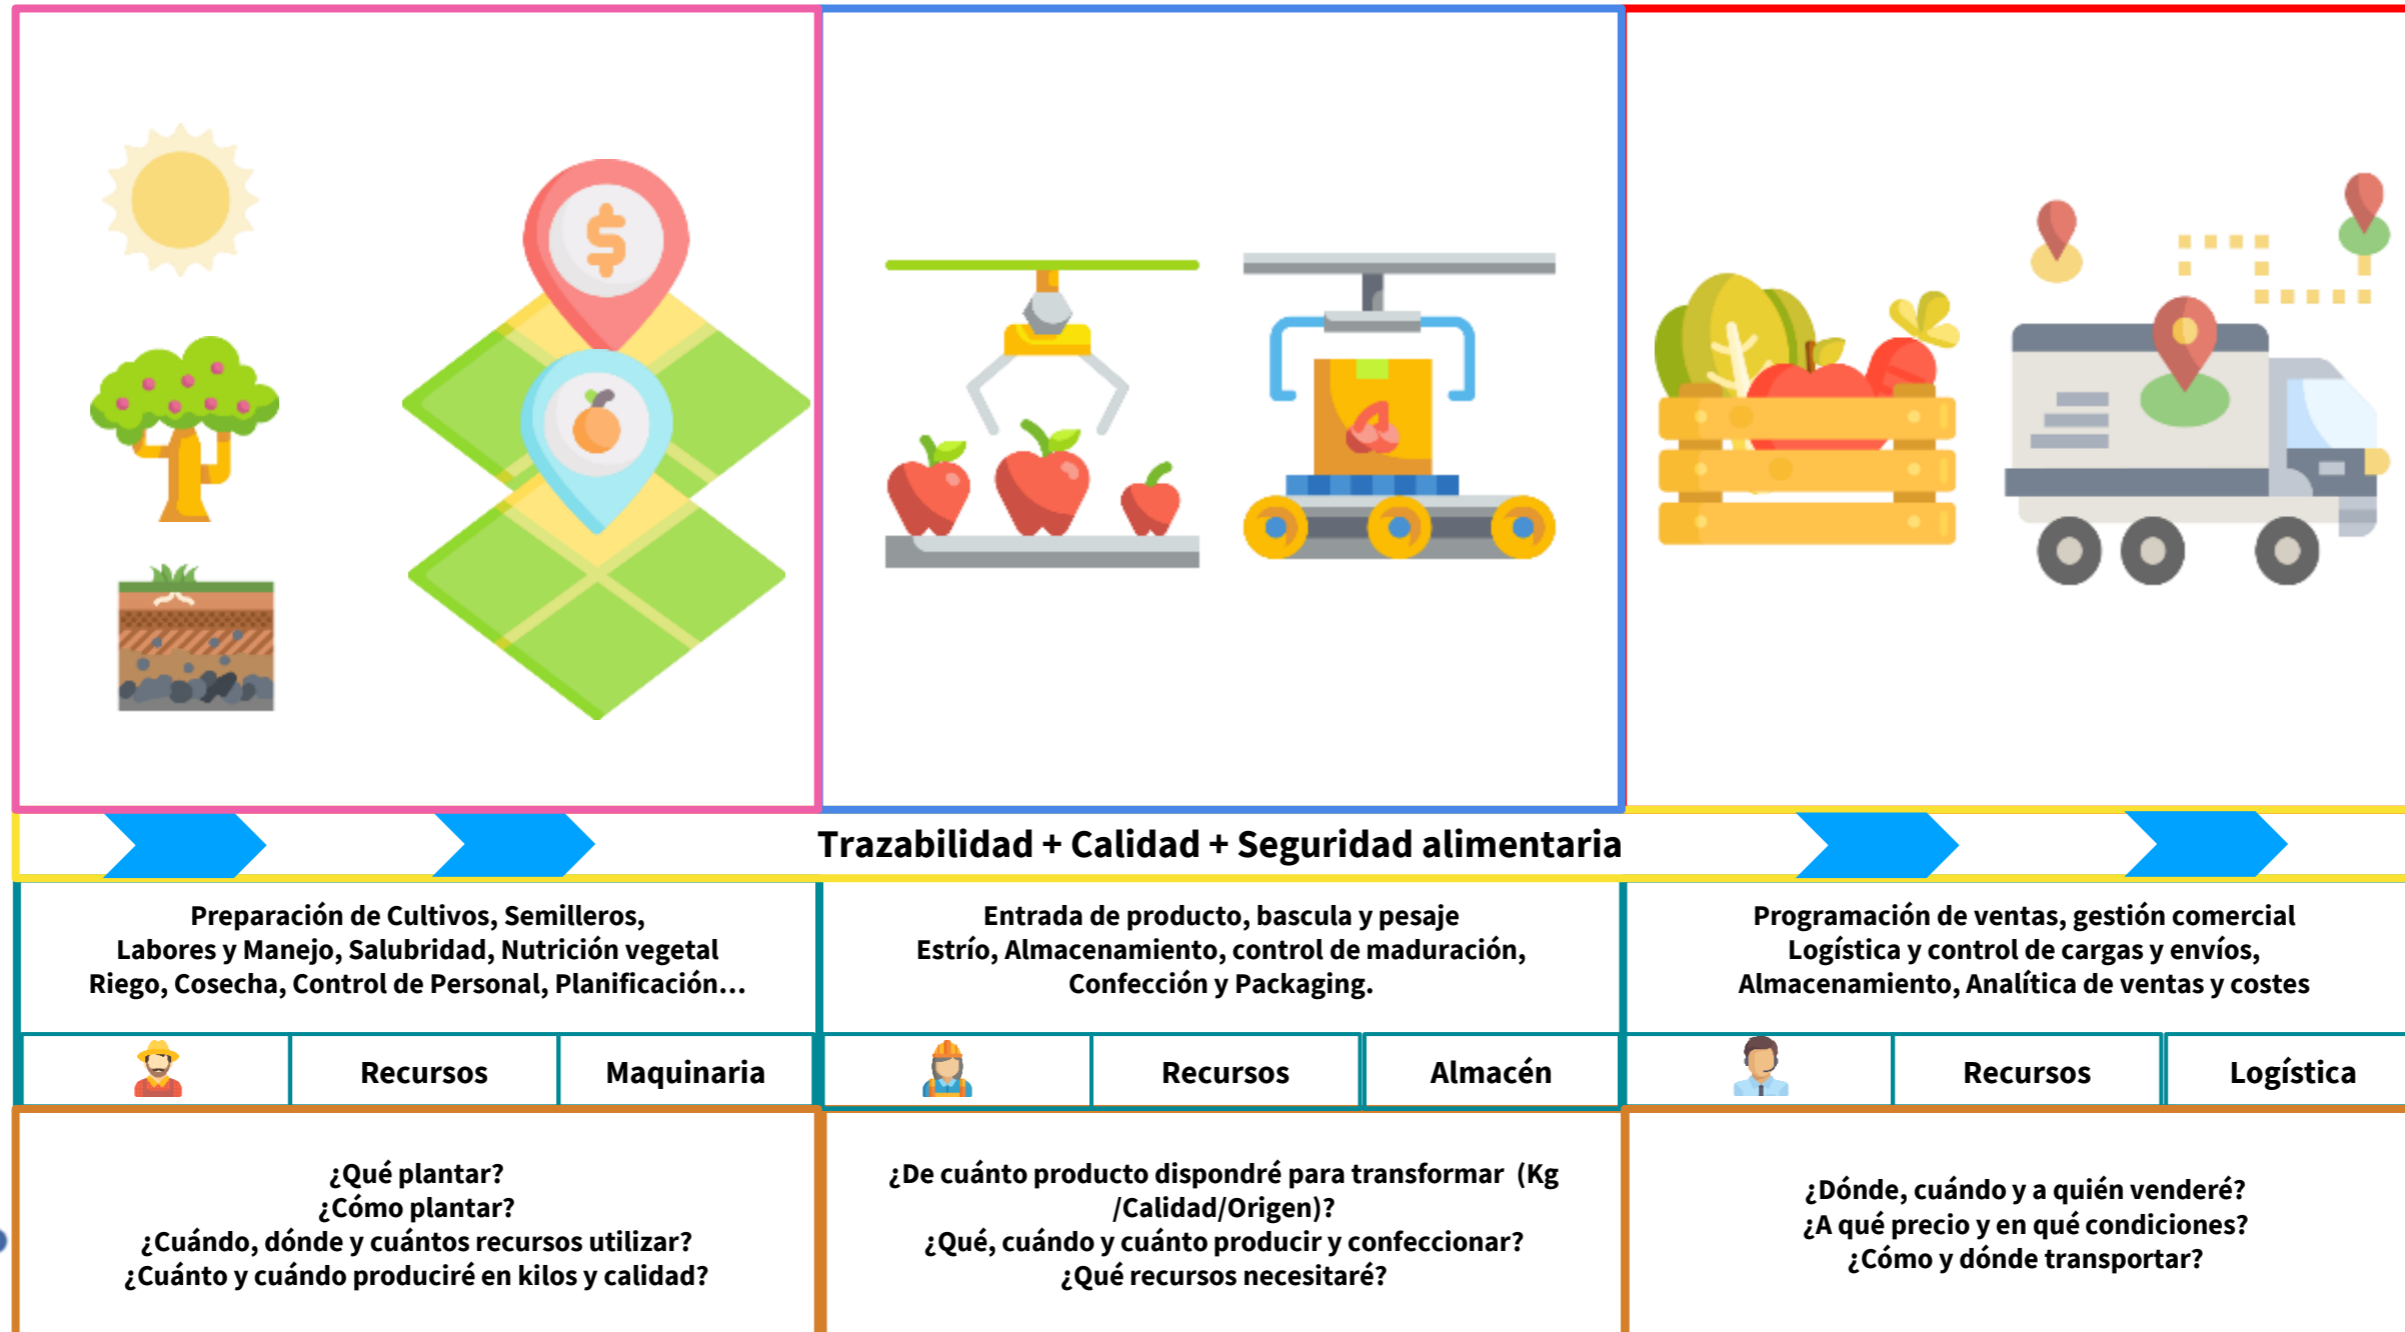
Trazabilidad + Calidad + Seguridad alimentaria

Preparación de Cultivos, Semilleros, Labores y Manejo, Salubridad, Nutrición vegetal Riego, Cosecha, Control de Personal, Planificación...

Entrada de producto, bascula y pesaje Estrío, Almacenamiento, control de maduración, Confección y Packaging.

Programación de ventas, gestión comercial Logística y control de cargas y envíos, Almacenamiento, Analítica de ventas y costes

| | Recursos | Maquinaria | | Recursos | Almacén | | Recursos | Logística |
|---|---|---|---|---|---|---|---|---|

¿Qué plantar?
¿Cómo plantar?
¿Cuándo, dónde y cuántos recursos utilizar?
¿Cuánto y cuándo produciré en kilos y calidad?

¿De cuánto producto dispondré para transformar (Kg /Calidad/Origen)?
¿Qué, cuándo y cuánto producir y confeccionar?
¿Qué recursos necesitaré?

¿Dónde, cuándo y a quién venderé?
¿A qué precio y en qué condiciones?
¿Cómo y dónde transportar?